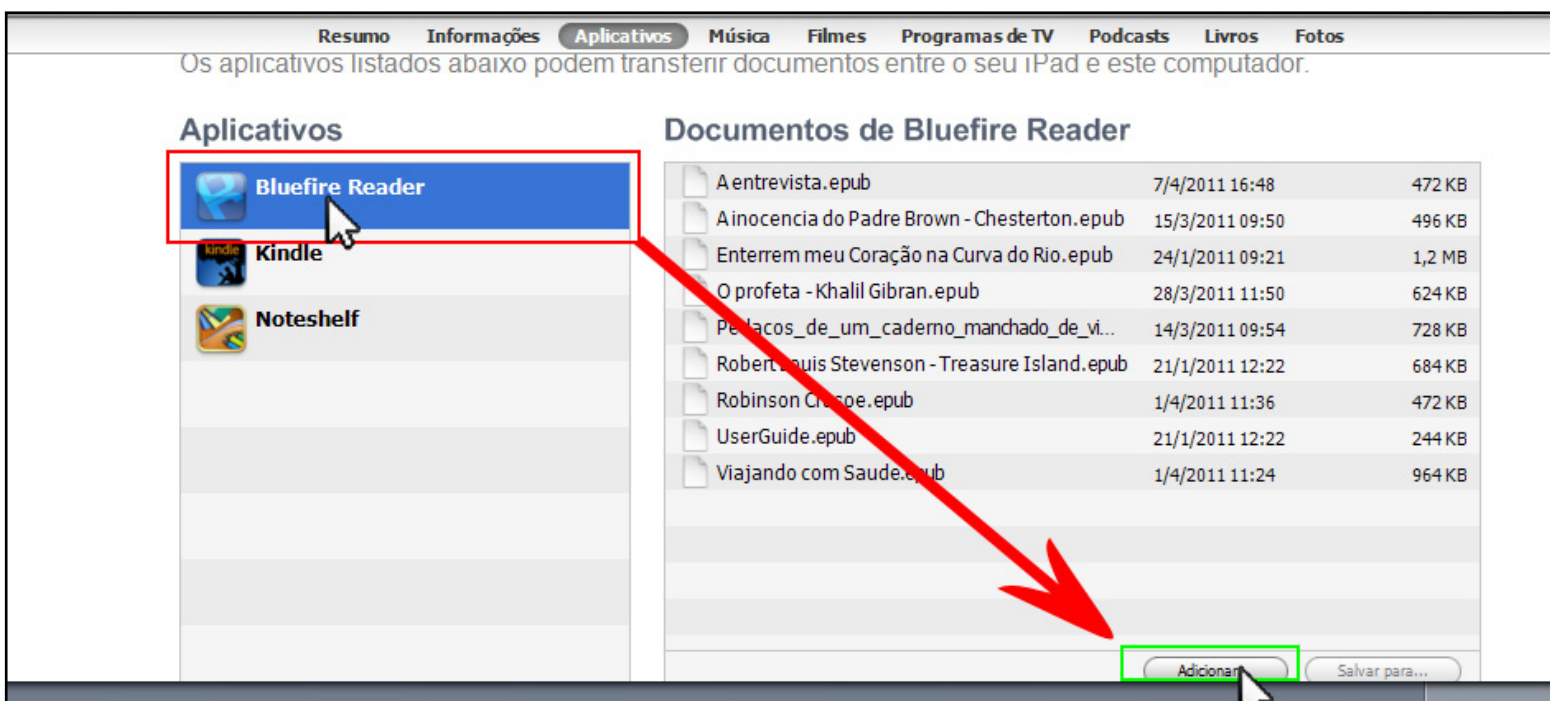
Resumo Informações Aplicativos Música Filmes Programas de TV Podcasts Livros Fotos

Os aplicativos listados abaixo podem transferir documentos entre o seu iPad e este computador.

Aplicativos

Bluefire Reader
kindle
Kindle
Noteshelf

Documentos de Bluefire Reader

| | | |
|---|---|---|
| A entrevista.epub | 7/4/2011 16:48 | 472 KB |
| A inocencia do Padre Brown - Chesterton.epub | 15/3/2011 09:50 | 496 KB |
| Enterrem meu Coração na Curva do Rio.epub | 24/1/2011 09:21 | 1,2 MB |
| O profeta - Khalil Gibran.epub | 28/3/2011 11:50 | 624 KB |
| Pe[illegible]acos_de_um_caderno_manchado_de_vi... | 14/3/2011 09:54 | 728 KB |
| Robert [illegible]uis Stevenson - Treasure Island.epub | 21/1/2011 12:22 | 684 KB |
| Robinson Cr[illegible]oe.epub | 1/4/2011 11:36 | 472 KB |
| UserGuide.epub | 21/1/2011 12:22 | 244 KB |
| Viajando com Saude.e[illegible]ub | 1/4/2011 11:24 | 964 KB |

Adicionar... Salvar para...